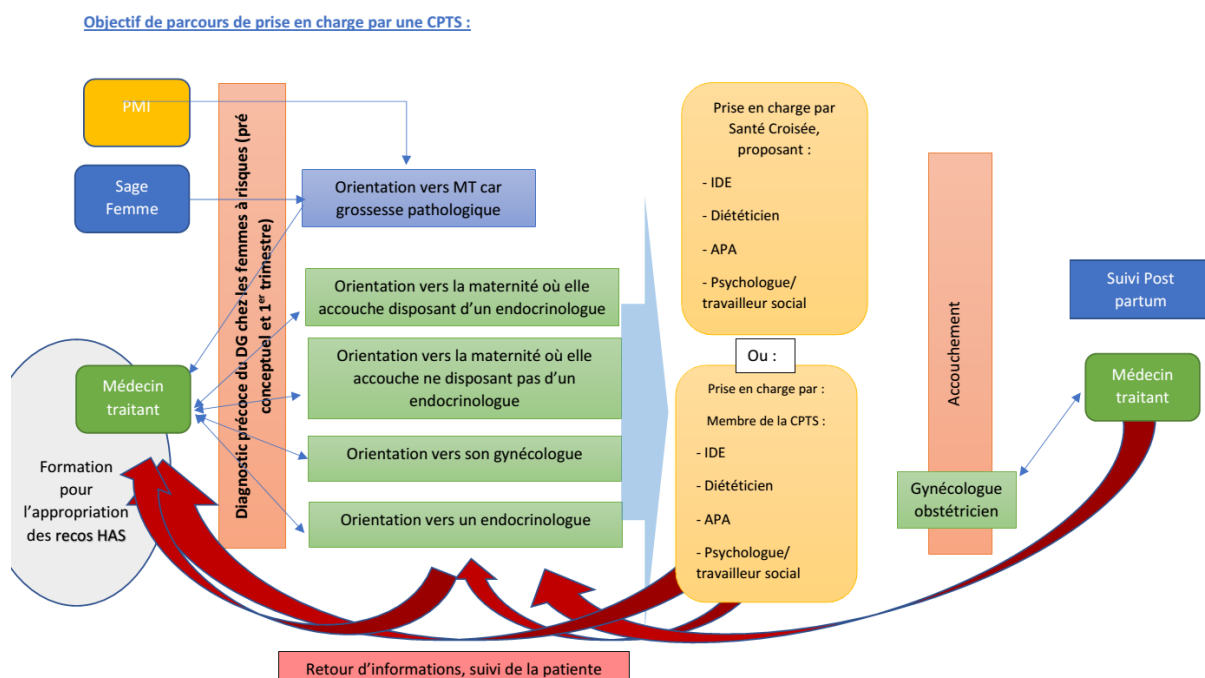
Objectif de parcours de prise en charge par une CPTS :

PMI

Sage Femme

Diagnostic précoce du DG chez les femmes à risques (pré conceptuel et 1$^{er}$ trimestre)

Orientation vers MT car grossesse pathologique

Orientation vers la maternité où elle accouche disposant d'un endocrinologue

Orientation vers la maternité où elle accouche ne disposant pas d'un endocrinologue

Orientation vers son gynécologue

Orientation vers un endocrinologue

Médecin traitant

Formation pour l'appropriation des recos HAS

Prise en charge par Santé Croisée, proposant :

- IDE

- Diététicien

- APA

- Psychologue/ travailleur social

Ou :

Prise en charge par :

Membre de la CPTS :

- IDE

- Diététicien

- APA

- Psychologue/ travailleur social

Accouchement

Gynécologue obstétricien

Suivi Post partum

Médecin traitant

Retour d'informations, suivi de la patiente